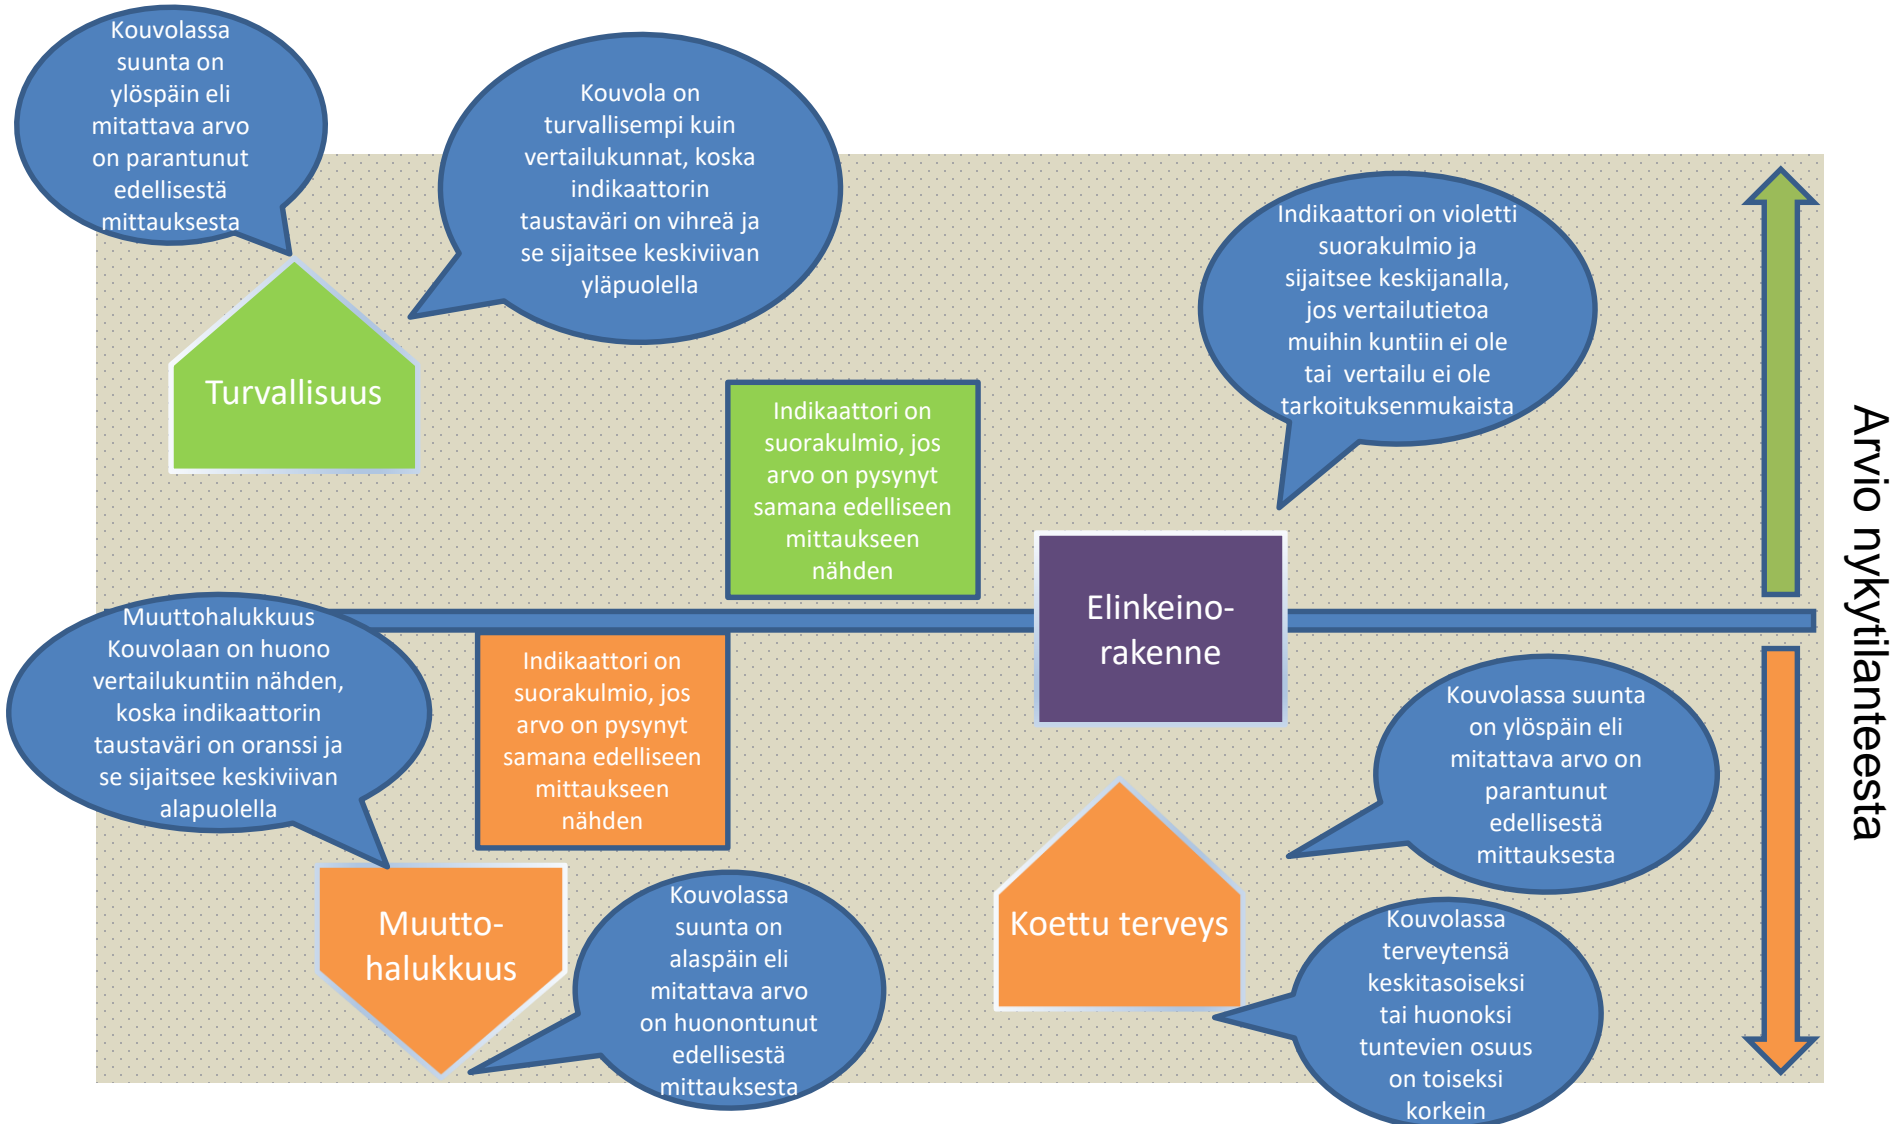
Kouvolassa suunta on ylöspäin eli mitattava arvo on parantunut edellisestä mittauksesta

Kouvola on turvallisempi kuin vertailukunnat, koska indikaattorin taustaväri on vihreä ja se sijaitsee keskiviivan yläpuolella

Turvallisuus

Indikaattori on suorakulmio, jos arvo on pysynyt samana edelliseen mittaukseen nähden

Indikaattori on violetti suorakulmio ja sijaitsee keskijanalla, jos vertailutietoa muihin kuntiin ei ole tai vertailu ei ole tarkoituksenmukaista

Arvio nykytilanteesta

Elinkeino-rakenne

Muuttohalukkuus Kouvolaan on huono vertailukuntiin nähden, koska indikaattorin taustaväri on oranssi ja se sijaitsee keskiviivan alapuolella

Indikaattori on suorakulmio, jos arvo on pysynyt samana edelliseen mittaukseen nähden

Kouvolassa suunta on ylöspäin eli mitattava arvo on parantunut edellisestä mittauksesta

Muutto-halukkuus

Kouvolassa suunta on alaspäin eli mitattava arvo on huonontunut edellisestä mittauksesta

Koettu terveys

Kouvolassa terveytensä keskitasoiseksi tai huonoksi tuntevien osuus on toiseksi korkein